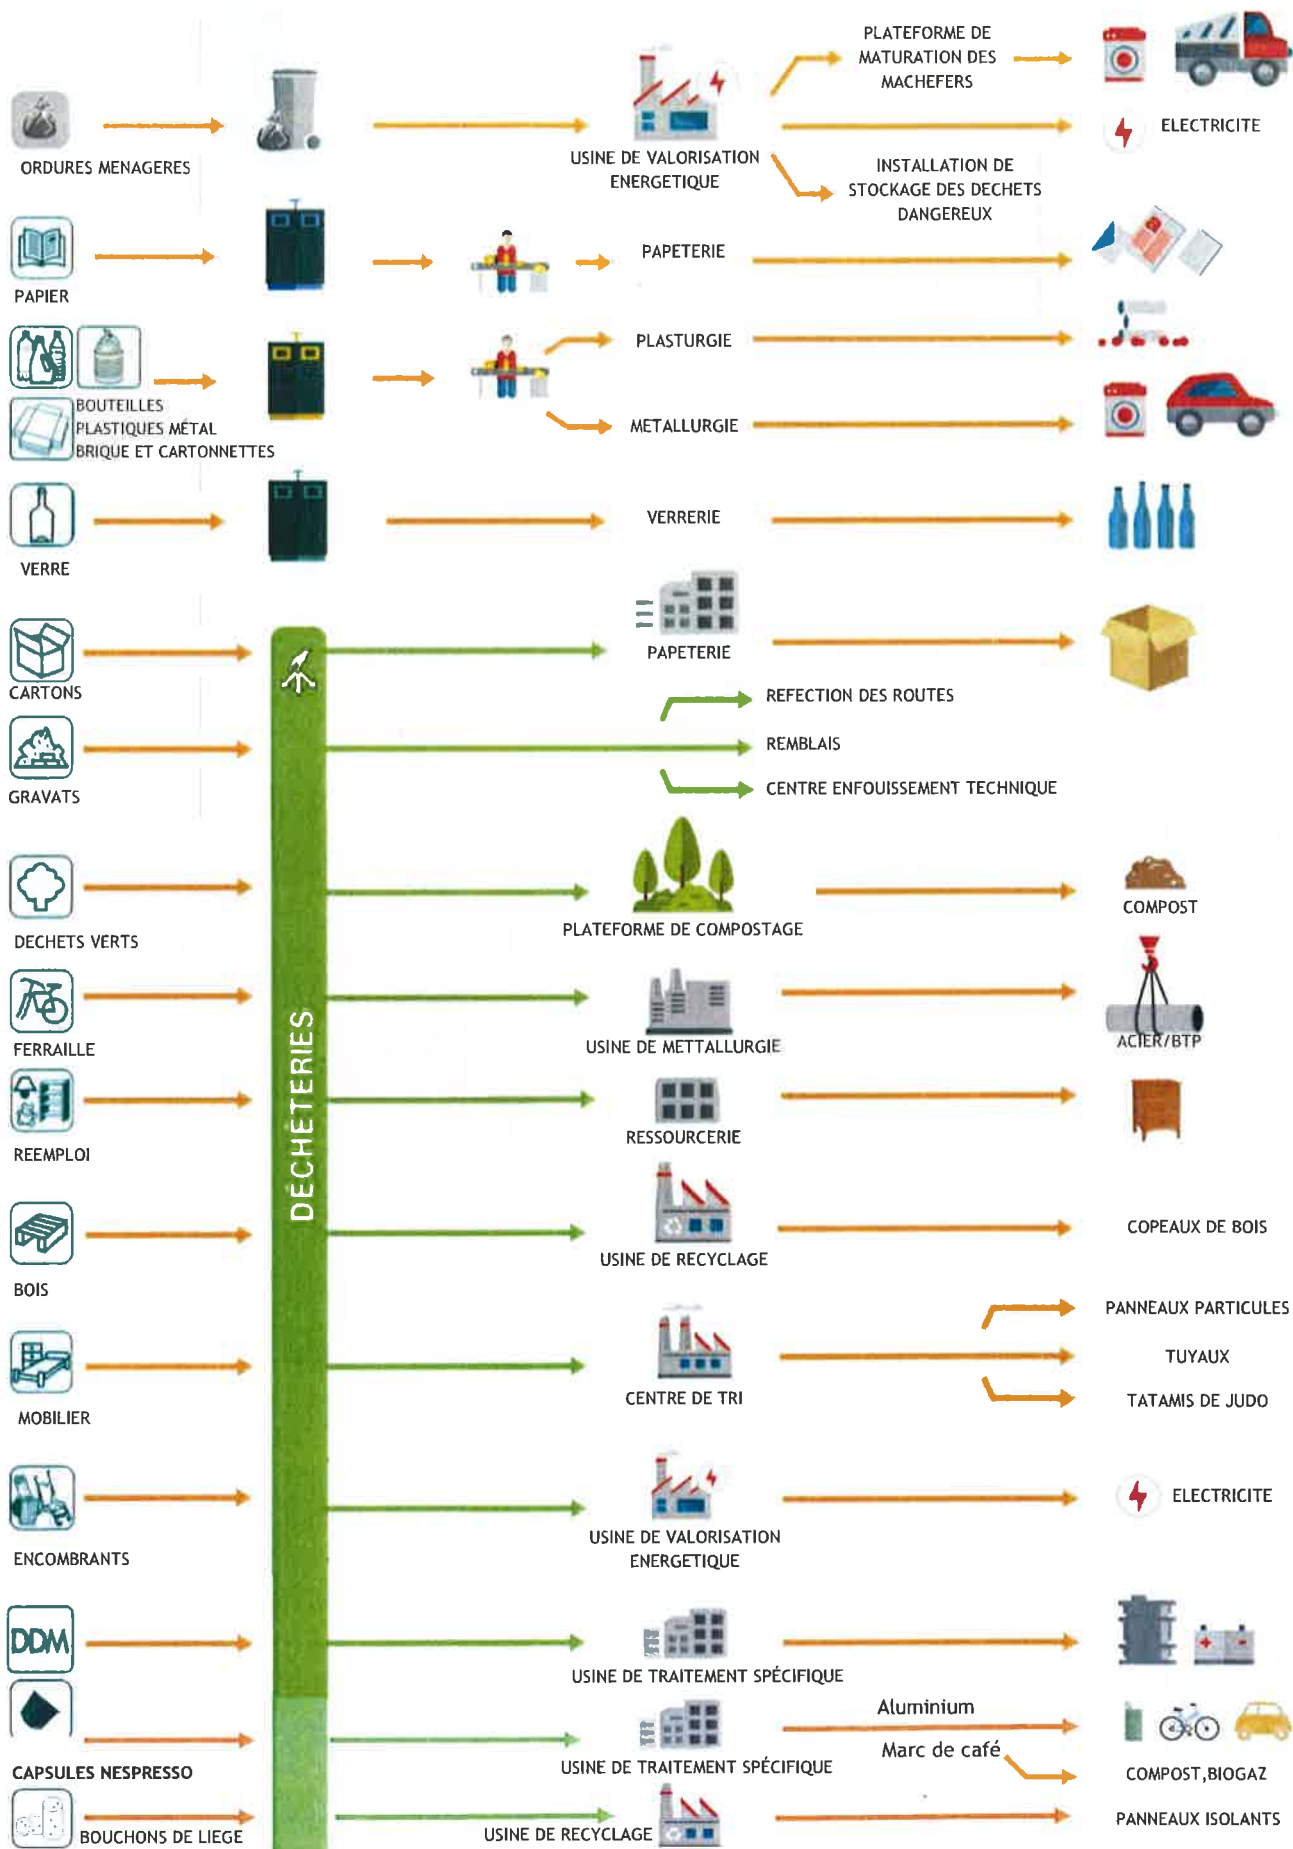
ORDURES MENAGERES

USINE DE VALORISATION ENERGETIQUE

PLATEFORME DE MATURATION DES MACHEFERS

ELECTRICITE

INSTALLATION DE STOCKAGE DES DECHETS DANGEREUX

PAPIER

PAPETERIE

BOUTEILLES PLASTIQUES MÉTAL BRIQUE ET CARTONNETTES

PLASTURGIE

METALLURGIE

VERRE

VERRERIE

CARTONS

PAPETERIE

GRAVATS

REFECTION DES ROUTES

REMBLAIS

CENTRE ENFOUISSEMENT TECHNIQUE

DECHETERIES

DECHETS VERTS

PLATEFORME DE COMPOSTAGE

COMPOST

FERRAILLE

USINE DE METTALLURGIE

ACIER/BTP

REEMPLOI

RESSOURCERIE

BOIS

USINE DE RECYCLAGE

COPEAUX DE BOIS

MOBILIER

CENTRE DE TRI

PANNEAUX PARTICULES

TUYAUX

TATAMIS DE JUDO

ENCOMBRANTS

USINE DE VALORISATION ENERGETIQUE

ELECTRICITE

DDM

USINE DE TRAITEMENT SPÉCIFIQUE

CAPSULES NESPRESSO

USINE DE TRAITEMENT SPÉCIFIQUE

Aluminium

Marc de café

COMPOST,BIOGAZ

BOUCHONS DE LIEGE

USINE DE RECYCLAGE

PANNEAUX ISOLANTS